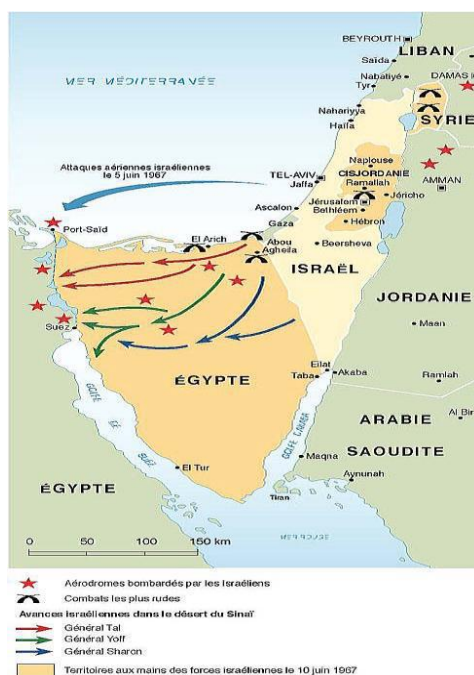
MER MÉDITERRANÉE

BEYROUTH
LIBAN
Saïda
Nabatiyé
DAMAS
Tyr
SYRIE
Nahariyya
Haïfa
Attaques aériennes israéliennes le 5 juin 1967
Naplouse
CISJORDANIE
TEL-AVIV
Jaffa
Ramallah
Jéricho
AMMAN
Jérusalem
Bethléem
Ascalon
Hébron
Gaza
Port-Saïd
El Arich
Abou Agheila
Beersheva
ISRAËL
JORDANIE
Suez
Maan
Eilat
Taba
Akaba
ÉGYPTE
Ramlah
ARABIE
Al Bir
SAOUDITE
El Tur
Magna
Aynunah
Tiran
ÉGYPTE
0 50 100 150 km
MER ROUGE
GOLFE DE SUEZ
GOLFE D'AKABA

Aérodromes bombardés par les Israéliens
Combats les plus rudes
Avances israéliennes dans le désert du Sinaï
Général Tal
Général Yoff
Général Sharon
Territoire aux mains des forces israéliennes le 10 juin 1967